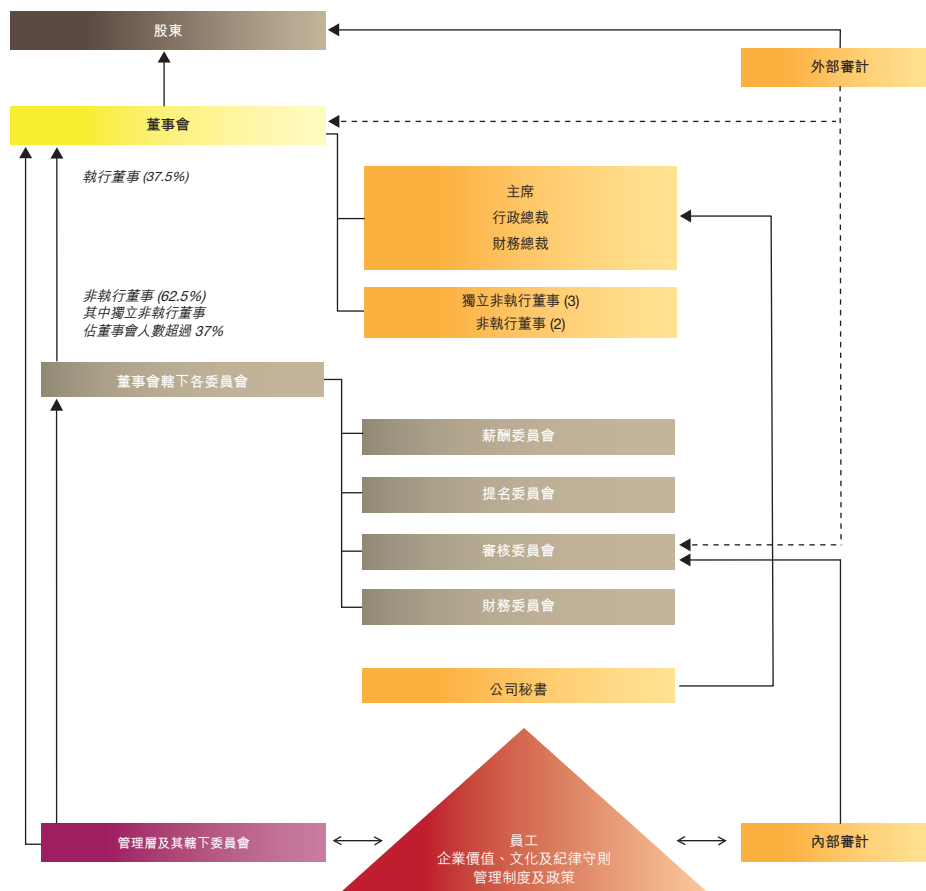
股東

外部審計

董事會

執行董事 (37.5%)

主席
行政總裁
財務總裁

獨立非執行董事 (3)
非執行董事 (2)

非執行董事 (62.5%)
其中獨立非執行董事
佔董事會人數超過 37%

董事會轄下各委員會

薪酬委員會

提名委員會

審核委員會

財務委員會

公司秘書

管理層及其轄下委員會

員工
企業價值、文化及紀律守則
管理制度及政策

內部審計